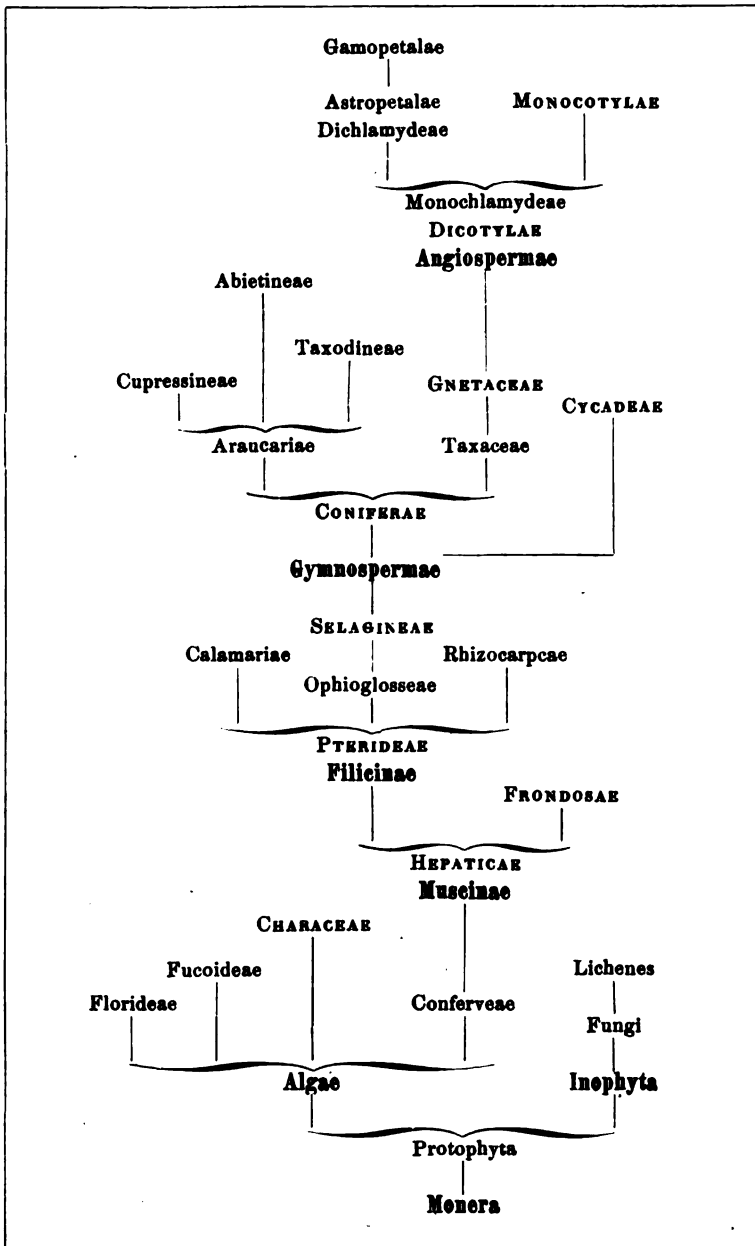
Gamopetalae

Astropetalae

Dichlamydeae

Monocotylae

Monochlamydeae

Dicotylae

Angiospermae

Abietineae

Taxodineae

Cupressineae

Gnetaceae

Cycadeae

Araucariae

Taxaceae

Coniferae

Gymnospermae

Selagineae

Calamariae

Rhizocarpcae

Ophioglosseae

Pterideae

Filicinae

Frondosae

Hepaticae

Muscinae

Characeae

Fucoideae

Lichenes

Florideae

Conferveae

Fungi

Algae

Inophyta

Protophyta

Monera